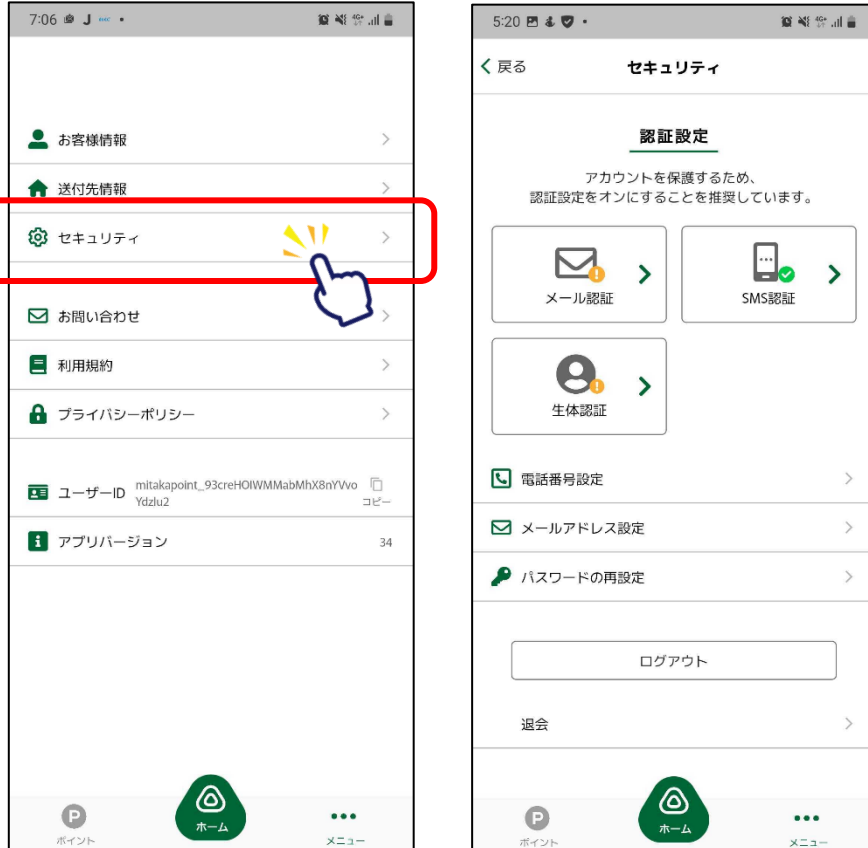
7:06

お客様情報

送付先情報

セキュリティ

お問い合わせ

利用規約

プライバシーポリシー

ユーザーID mitakapoint_93creHOIWMMabMhX8nYVvoYdzlu2 コピー

アプリバージョン 34

ポイント
ホーム
メニュー

5:20

< 戻る セキュリティ

認証設定

アカウントを保護するため、
認証設定をオンにすることを推奨しています。

メール認証

SMS認証

生体認証

電話番号設定

メールアドレス設定

パスワードの再設定

ログアウト

退会

ポイント
ホーム
メニュー